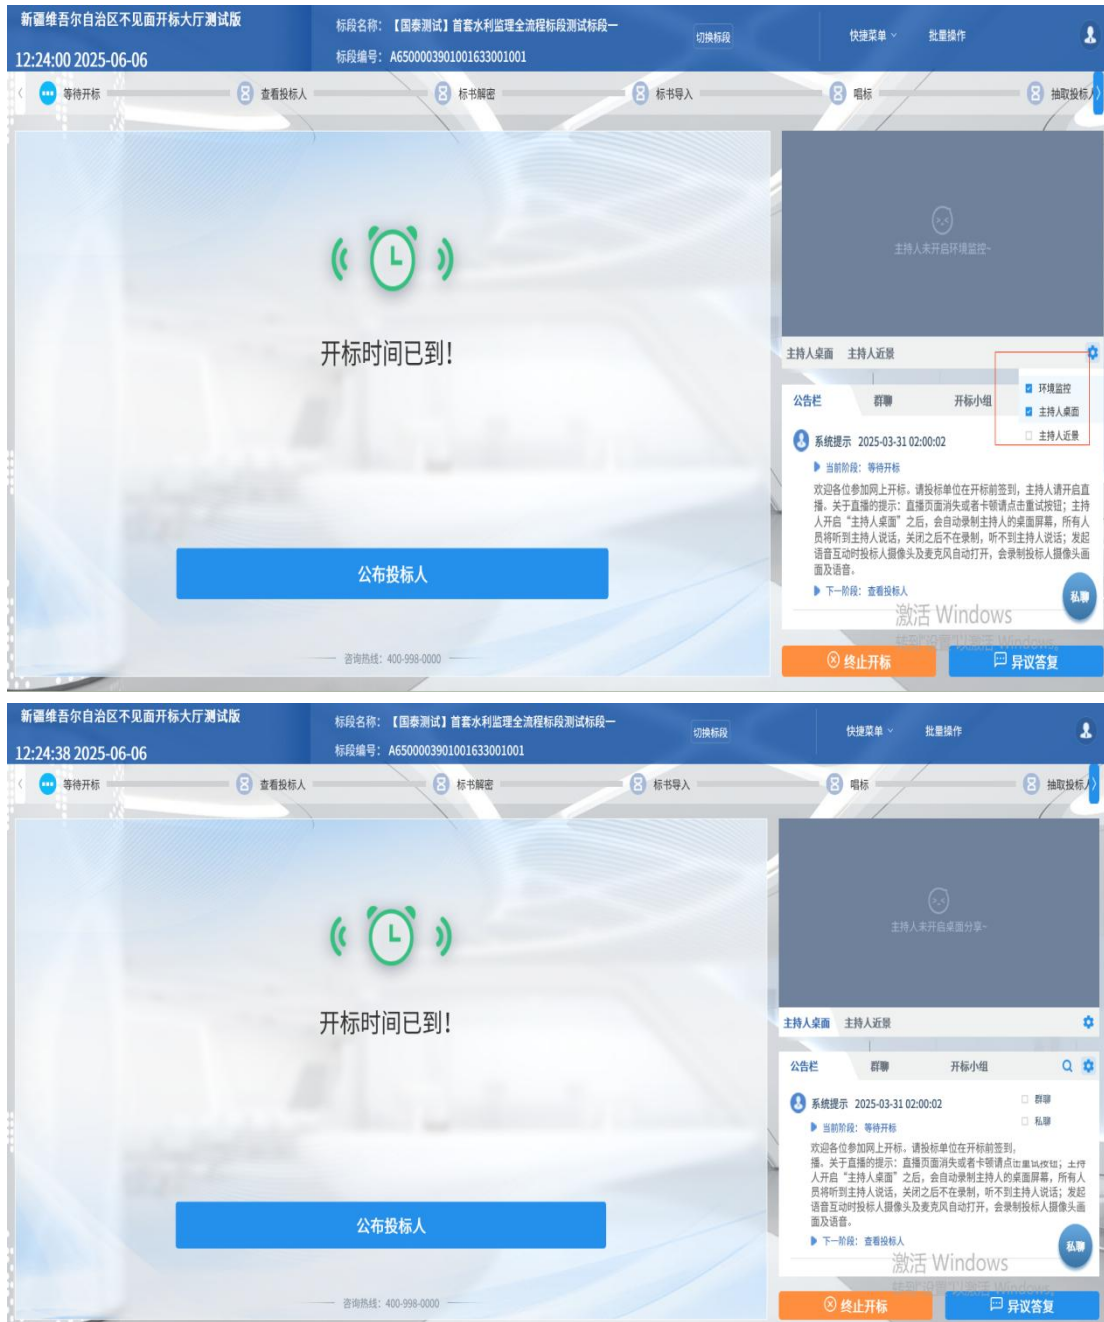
新疆维吾尔自治区不见面开标大厅测试版
12:24:00 2025-06-06
标段名称：【国泰测试】首套水利监理全流程标段测试标段一
标段编号：A6500003901001633001001
切换标段
快捷菜单
批量操作

等待开标
查看投标人
标书解密
标书导入
唱标
抽取投标人

开标时间已到！

公布投标人

咨询热线：400-998-0000

主持人未开启环境监控~

主持人桌面 主持人近景

环境监控
主持人桌面
主持人近景

公告栏 群聊 开标小组

系统提示 2025-03-31 02:00:02
当前阶段：等待开标
欢迎各位参加网上开标。请投标单位在开标前签到，主持人请开启直播。关于直播的提示：直播页面消失或者卡顿请点击重试按钮；主持人开启"主持人桌面"之后，会自动录制主持人的桌面屏幕，所有人员将听到主持人说话，关闭之后不在录制，听不到主持人说话；发起语音互动时投标人摄像头及麦克风自动打开，会录制投标人摄像头画面及语音。
下一阶段：查看投标人

私聊
激活 Windows
转到"设置"以激活 Windows。

终止开标
异议答复

新疆维吾尔自治区不见面开标大厅测试版
12:24:38 2025-06-06
标段名称：【国泰测试】首套水利监理全流程标段测试标段一
标段编号：A6500003901001633001001
切换标段
快捷菜单
批量操作

等待开标
查看投标人
标书解密
标书导入
唱标
抽取投标人

开标时间已到！

公布投标人

咨询热线：400-998-0000

主持人未开启桌面分享~

主持人桌面 主持人近景

公告栏 群聊 开标小组

群聊
私聊

系统提示 2025-03-31 02:00:02
当前阶段：等待开标
欢迎各位参加网上开标。请投标单位在开标前签到，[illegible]播。关于直播的提示：直播页面消失或者卡顿请点击重试按钮；主持人开启"主持人桌面"之后，会自动录制主持人的桌面屏幕，所有人员将听到主持人说话，关闭之后不在录制，听不到主持人说话；发起语音互动时投标人摄像头及麦克风自动打开，会录制投标人摄像头画面及语音。
下一阶段：查看投标人

私聊
激活 Windows
转到"设置"以激活 Windows。

终止开标
异议答复